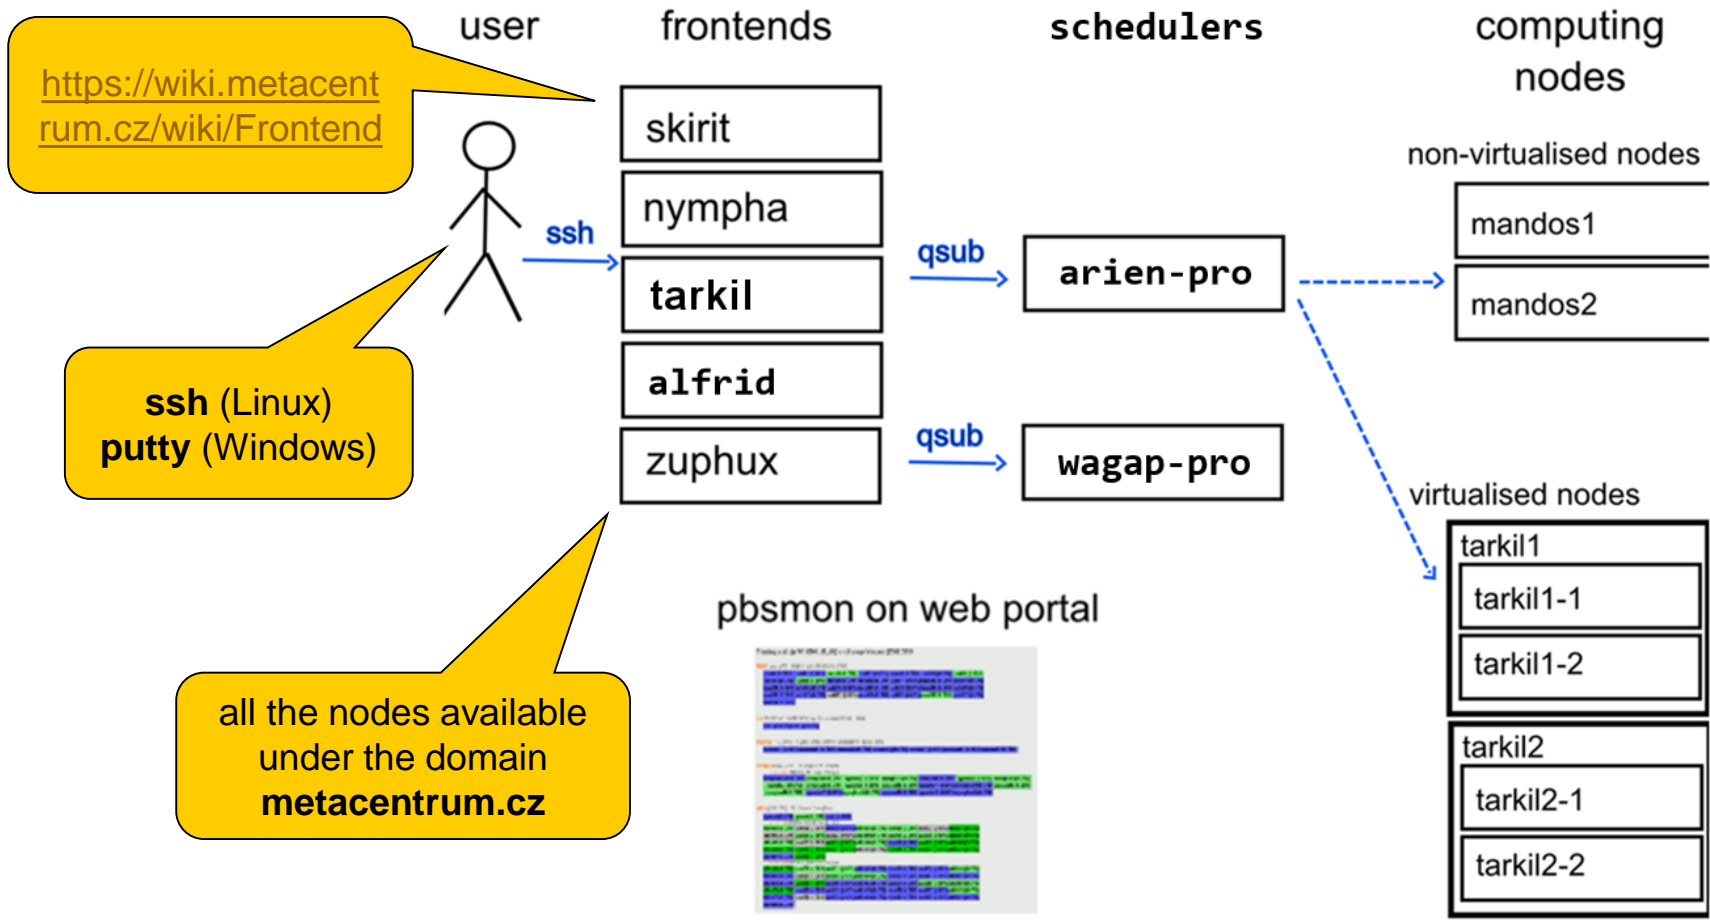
https://wiki.metacentrum.cz/wiki/Frontend

user

frontends

schedulers

computing nodes

skirit

nympha

tarkil

alfrid

zuphux

ssh

qsub

arien-pro

qsub

wagap-pro

non-virtualised nodes

mandos1

mandos2

virtualised nodes

tarkil1

tarkil1-1

tarkil1-2

tarkil2

tarkil2-1

tarkil2-2

**ssh** (Linux)
**putty** (Windows)

pbsmon on web portal

all the nodes available under the domain **metacentrum.cz**